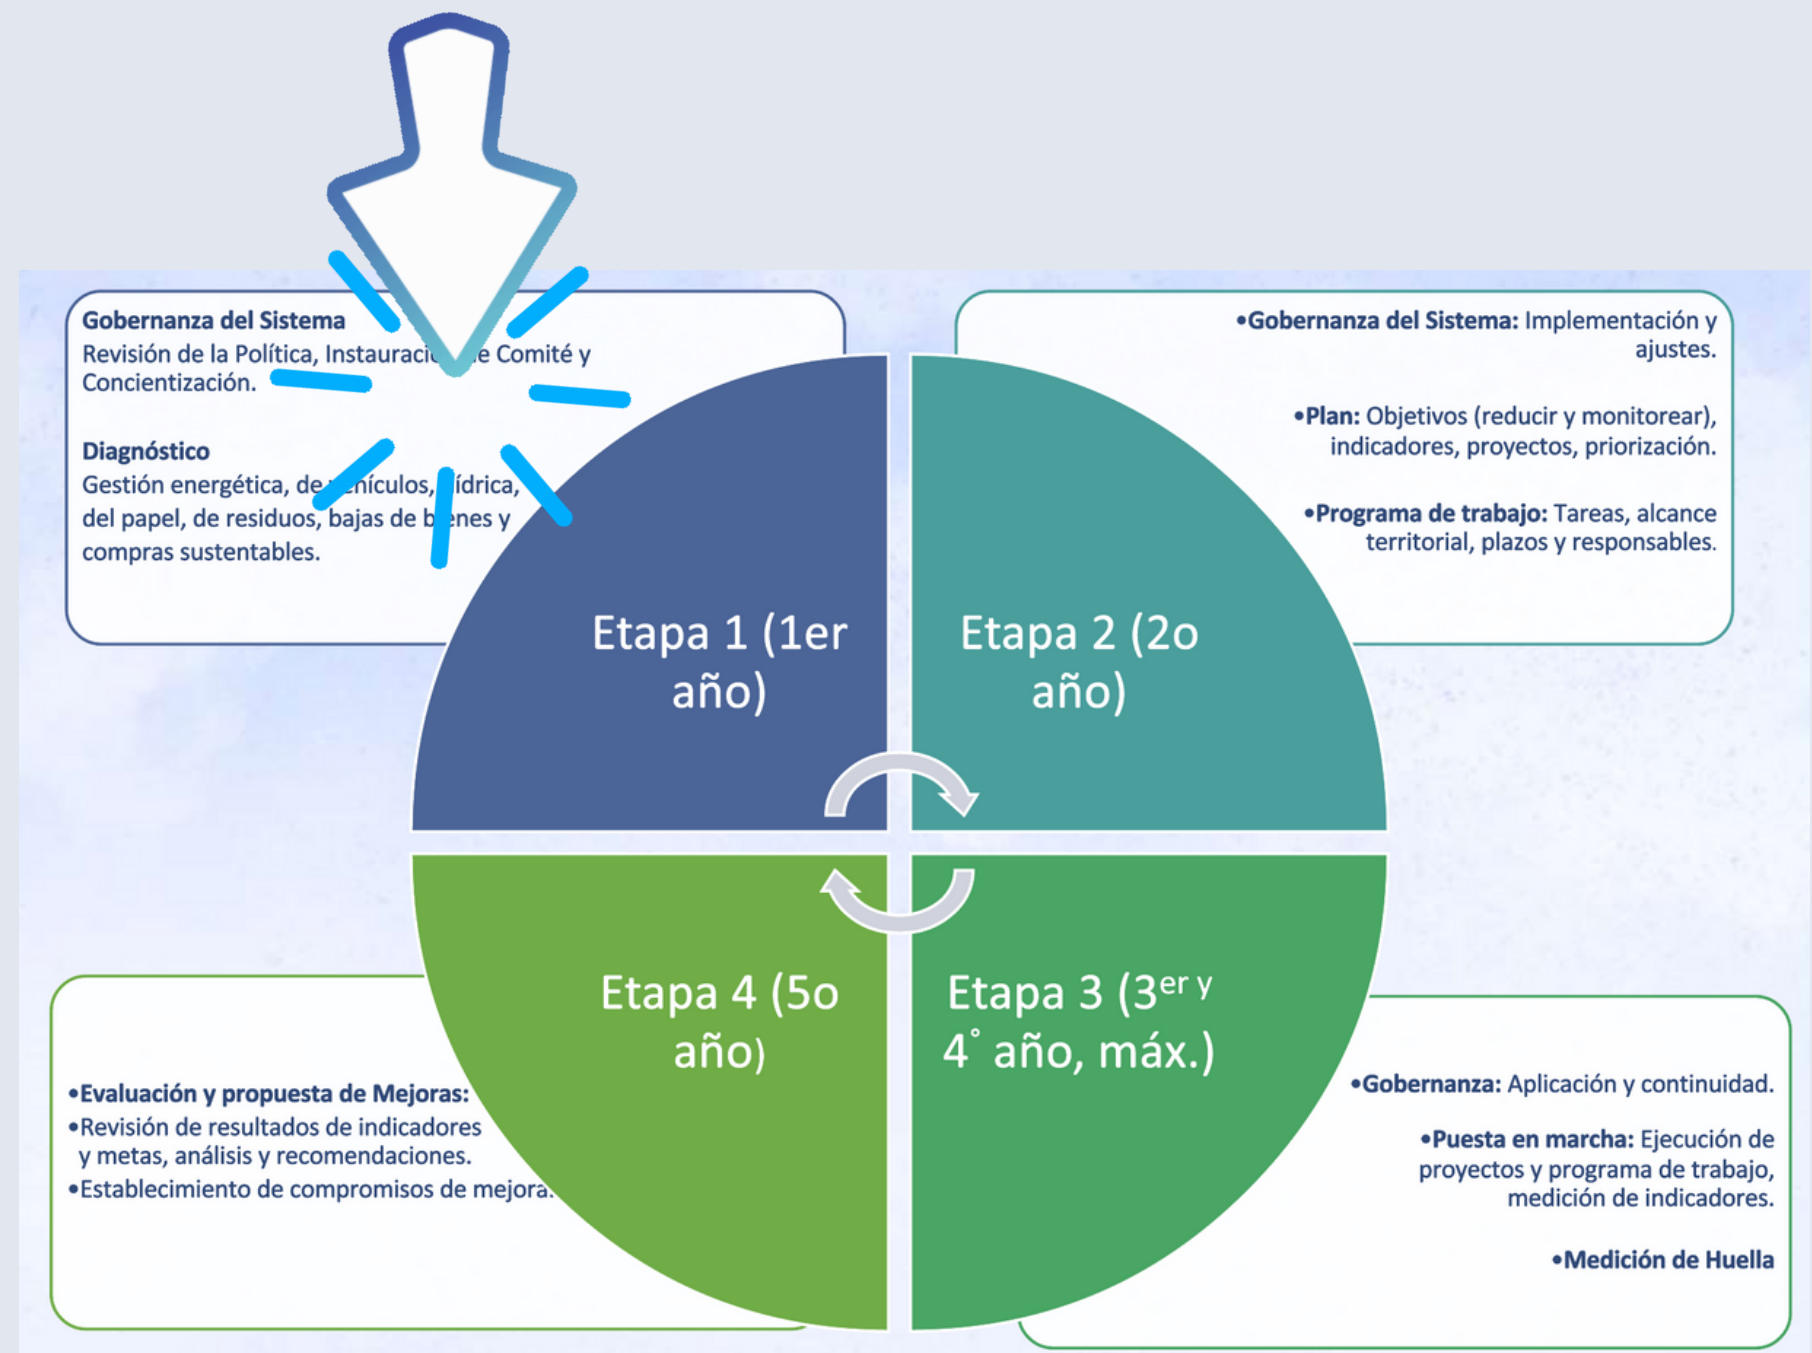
**Gobernanza del Sistema**
Revisión de la Política, Instauraci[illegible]e Comité y Concientización.

**Diagnóstico**
Gestión energética, de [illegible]hículos, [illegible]ídrica, del papel, de residuos, bajas de b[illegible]enes y compras sustentables.

•**Gobernanza del Sistema:** Implementación y ajustes.

•**Plan:** Objetivos (reducir y monitorear), indicadores, proyectos, priorización.

•**Programa de trabajo:** Tareas, alcance territorial, plazos y responsables.

Etapa 1 (1er año)

Etapa 2 (2o año)

Etapa 4 (5o año)

Etapa 3 (3$^{er}$ y 4$^{°}$ año, máx.)

•**Evaluación y propuesta de Mejoras:**
•Revisión de resultados de indicadores y metas, análisis y recomendaciones.
•Establecimiento de compromisos de mejora.

•**Gobernanza:** Aplicación y continuidad.

•**Puesta en marcha:** Ejecución de proyectos y programa de trabajo, medición de indicadores.

•**Medición de Huella**